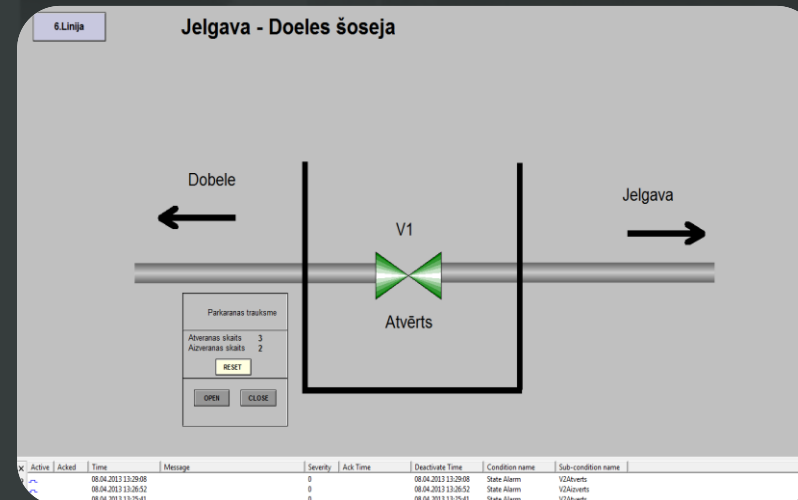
6.Linija

Jelgava - Doeles šoseja

Dobele

Jelgava

V1

Atvērts

Parkaranas trauksme

Atveranas skaits 3
Aizveranas skaits 2

RESET

OPEN CLOSE

| Active | Acked | Time | Message | Severity | Ack Time | Deactivate Time | Condition name | Sub-condition name |
|---|---|---|---|---|---|---|---|---|
| | | 08.04.2013 13:29:08 | | 0 | | 08.04.2013 13:29:08 | State Alarm | V2Atverts |
| | | 08.04.2013 13:26:52 | | 0 | | 08.04.2013 13:26:52 | State Alarm | V2Aizverts |
| | | 08.04.2013 13:25:41 | | 0 | | 08.04.2013 13:25:41 | State Alarm | V2Atverts |